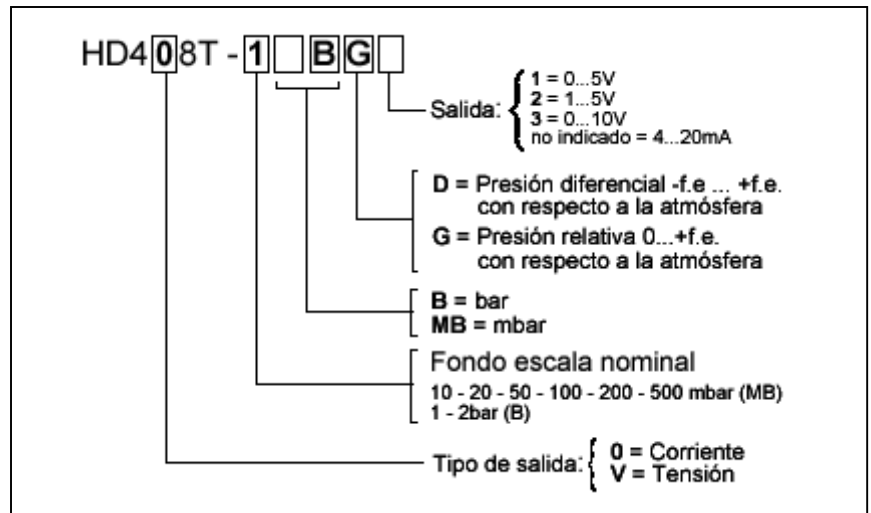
HD4 0 8T - 1 B G

Salida: 1 = 0...5V
2 = 1...5V
3 = 0...10V
no indicado = 4...20mA

D = Presión diferencial -f.e ... +f.e. con respecto a la atmósfera
G = Presión relativa 0...+f.e. con respecto a la atmósfera

B = bar
MB = mbar

Fondo escala nominal
10 - 20 - 50 - 100 - 200 - 500 mbar (MB)
1 - 2bar (B)

Tipo de salida: 0 = Corriente
V = Tensión